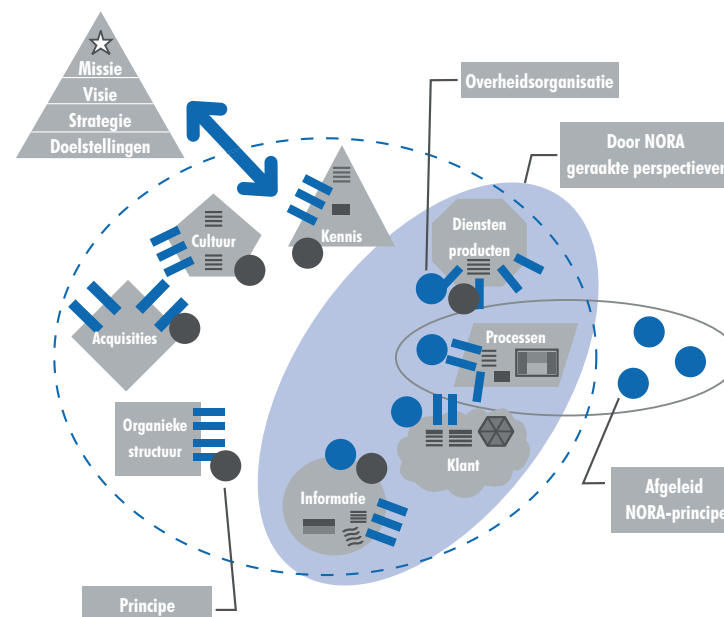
Missie
Visie
Strategie
Doelstellingen

Overheidsorganisatie

Door NORA
geraakte perspectieven

Kennis

Cultuur

Acquisities

Diensten
producten

Processen

Organieke
structuur

Klant

Informatie

Afgeleid
NORA-principe

Principe